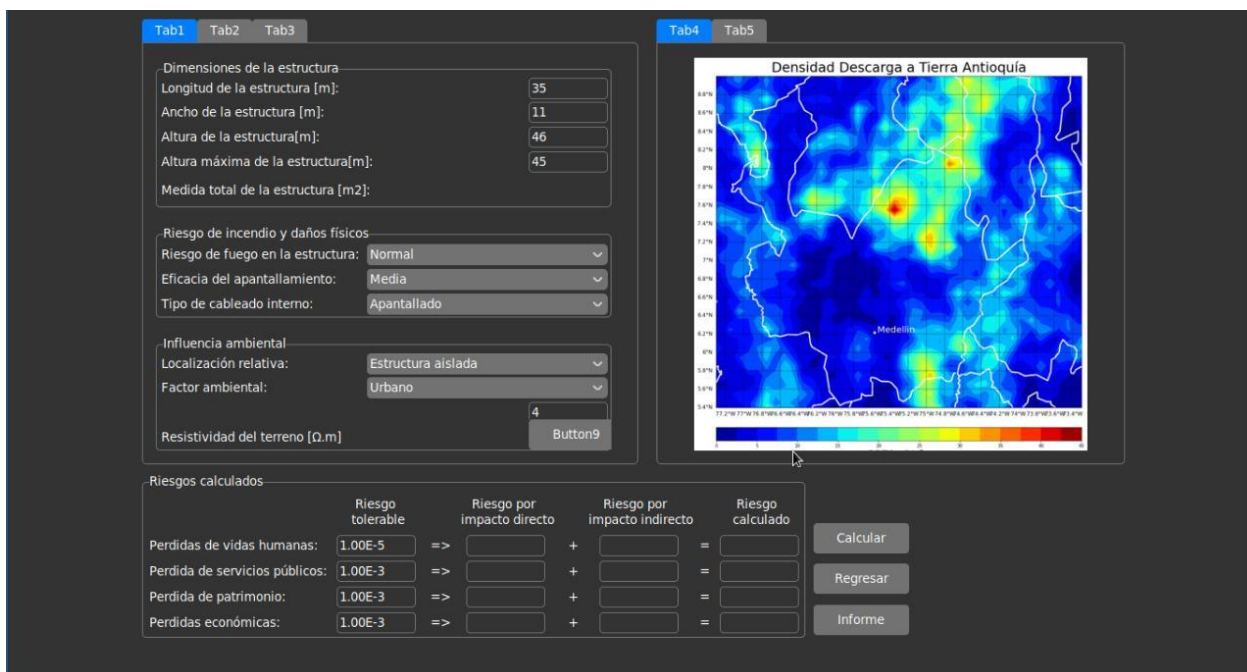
Tab1 Tab2 Tab3

Dimensiones de la estructura
Longitud de la estructura [m]: 35
Ancho de la estructura [m]: 11
Altura de la estructura[m]: 46
Altura máxima de la estructura[m]: 45
Medida total de la estructura [m2]:

Riesgo de incendio y daños físicos
Riesgo de fuego en la estructura: Normal
Eficacia del apantallamiento: Media
Tipo de cableado interno: Apantallado

Influencia ambiental
Localización relativa: Estructura aislada
Factor ambiental: Urbano
4
Resistividad del terreno [Ω.m] Button9

Tab4 Tab5

Densidad Descarga a Tierra Antioquía

Medellín

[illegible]

Riesgos calculados

| | Riesgo tolerable | | Riesgo por impacto directo | | Riesgo por impacto indirecto | | Riesgo calculado |
|---|---|---|---|---|---|---|---|
| Perdidas de vidas humanas: | 1.00E-5 | => | | + | | = | |
| Perdida de servicios públicos: | 1.00E-3 | => | | + | | = | |
| Perdida de patrimonio: | 1.00E-3 | => | | + | | = | |
| Perdidas económicas: | 1.00E-3 | => | | + | | = | |

Calcular
Regresar
Informe